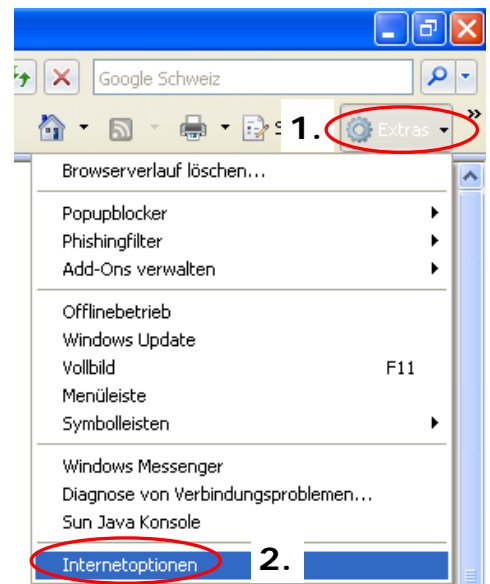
Google Schweiz

S

1.

Extras

Browserverlauf löschen...

Popupblocker
Phishingfilter
Add-Ons verwalten

Offlinebetrieb
Windows Update
Vollbild F11
Menüleiste
Symbolleisten

Windows Messenger
Diagnose von Verbindungsproblemen...
Sun Java Konsole

Internetoptionen

2.